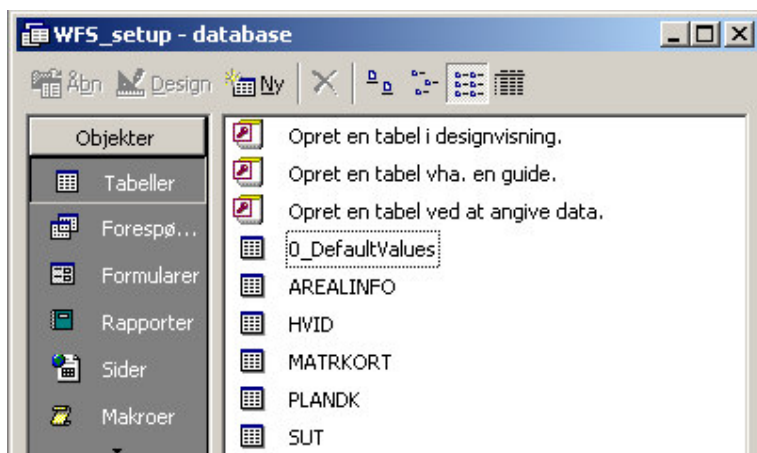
WFS_setup - database

Åbn Design Ny

Objekter
Tabeller
Forespø...
Formularer
Rapporter
Sider
Makroer

Opret en tabel i designvisning.
Opret en tabel vha. en guide.
Opret en tabel ved at angive data.
0_DefaultValues
AREALINFO
HVID
MATRKORT
PLANDK
SUT